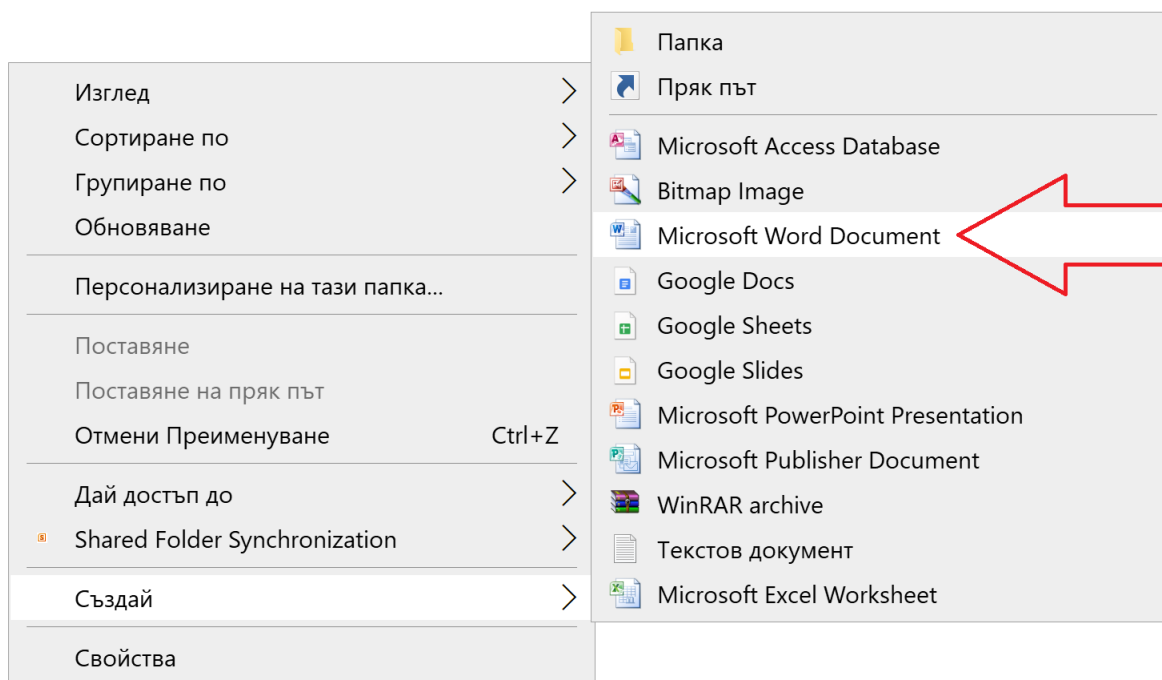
Изглед
Сортиране по
Групиране по
Обновяване

Персонализиране на тази папка...

Поставяне
Поставяне на пряк път
Отмени Преименуване Ctrl+Z

Дай достъп до
Shared Folder Synchronization

Създай

Свойства

Папка
Пряк път

Microsoft Access Database
Bitmap Image
Microsoft Word Document
Google Docs
Google Sheets
Google Slides
Microsoft PowerPoint Presentation
Microsoft Publisher Document
WinRAR archive
Текстов документ
Microsoft Excel Worksheet